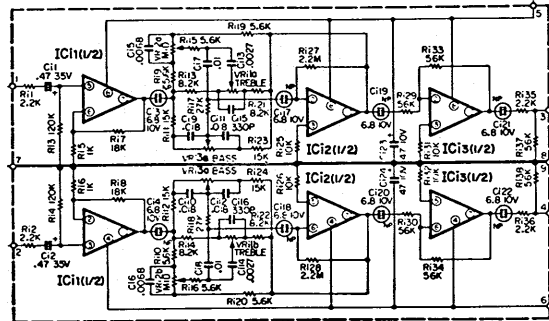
Ri19 5.6K
C15 .0068
Ri15 5.6K
C13 .0027
VR1a TREBLE
IC1(1/2)
Ri1 2.2K
C11 .47 35V
1
Ri3 120K
Ri13 8.2K
Ri7 27K
Ri21 8.2K
C17 6.8 10V
C19 6.8 10V
Ri27 2.2M
IC2(1/2)
Ri29 56K
Ri33 56K
IC3(1/2)
C21 6.8 10V
Ri35 2.2K
5
3
Ri17 18K
Ri5 1K
C9 .018
C15 330P
Ri23 15K
Ri25 10K
C121 47 10V
Ri31 10K
Ri37 56K
VR3a BASS
7
8
Ri4 120K
Ri6 1K
Ri8 18K
VR3b BASS
Ri24 15K
IC2(1/2)
C120 6.8 10V
IC3(1/2)
Ri32 10K
C122 6.8 10V
Ri2 2.2K
C12 .47 35V
2
C14 6.8 10V
C116 330P
Ri22 8.2K
C118 6.8 10V
Ri30 56K
Ri36 2.2K
Ri14 8.2K
Ri18 27K
C10 .018
VR1b TREBLE
C14 .0027
C16 .0068
Ri16 5.6K
Ri20 5.6K
Ri28 2.2M
Ri34 56K
IC1(1/2)
4
6